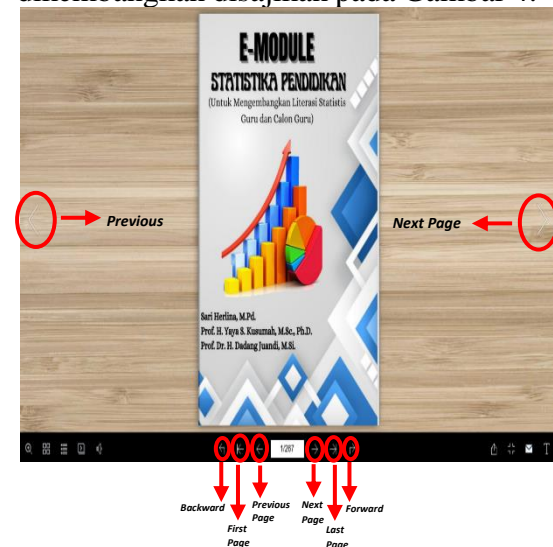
dikembangkan disajikan pada Gambar 4.

E-MODULE
STATISTIKA PENDIDIKAN
(Untuk Mengembangkan Literasi Statistis Guru dan Calon Guru)

Sari Herlina, M.Pd.
Prof. H. Yaya S. Kusumah, M.Sc., Ph.D.
Prof. Dr. H. Dadang Juandi, M.Si.

Previous

Next Page

1/287

Backward
First Page
Previous Page
Next Page
Last Page
Forward